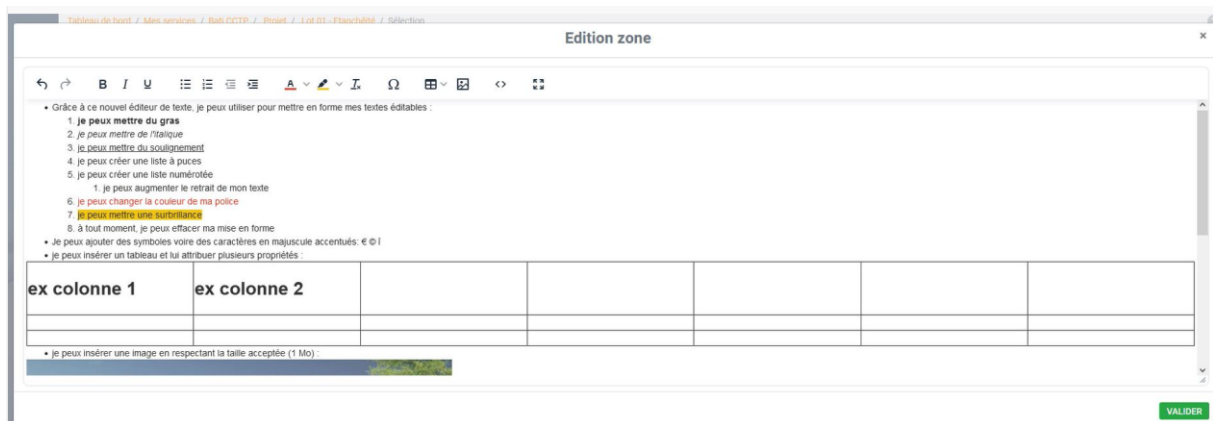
Tableau de bord / Mes services / Bati CCTP / Projet / Lot 01 - Etanchéité / Sélection

Edition zone

×

- Grâce à ce nouvel éditeur de texte, je peux utiliser pour mettre en forme mes textes éditables :
  1. **je peux mettre du gras**
  2. *je peux mettre de l'italique*
  3. je peux mettre du soulignement
  4. je peux créer une liste à puces
  5. je peux créer une liste numérotée
     1. je peux augmenter le retrait de mon texte
  6. je peux changer la couleur de ma police
  7. je peux mettre une surbrillance
  8. à tout moment, je peux effacer ma mise en forme
- Je peux ajouter des symboles voire des caractères en majuscule accentués: € © Î
- je peux insérer un tableau et lui attribuer plusieurs propriétés :

| ex colonne 1 | ex colonne 2 | | | | | |
|---|---|---|---|---|---|---|
| | | | | | | |
| | | | | | | |

- je peux insérer une image en respectant la taille acceptée (1 Mo) :

VALIDER